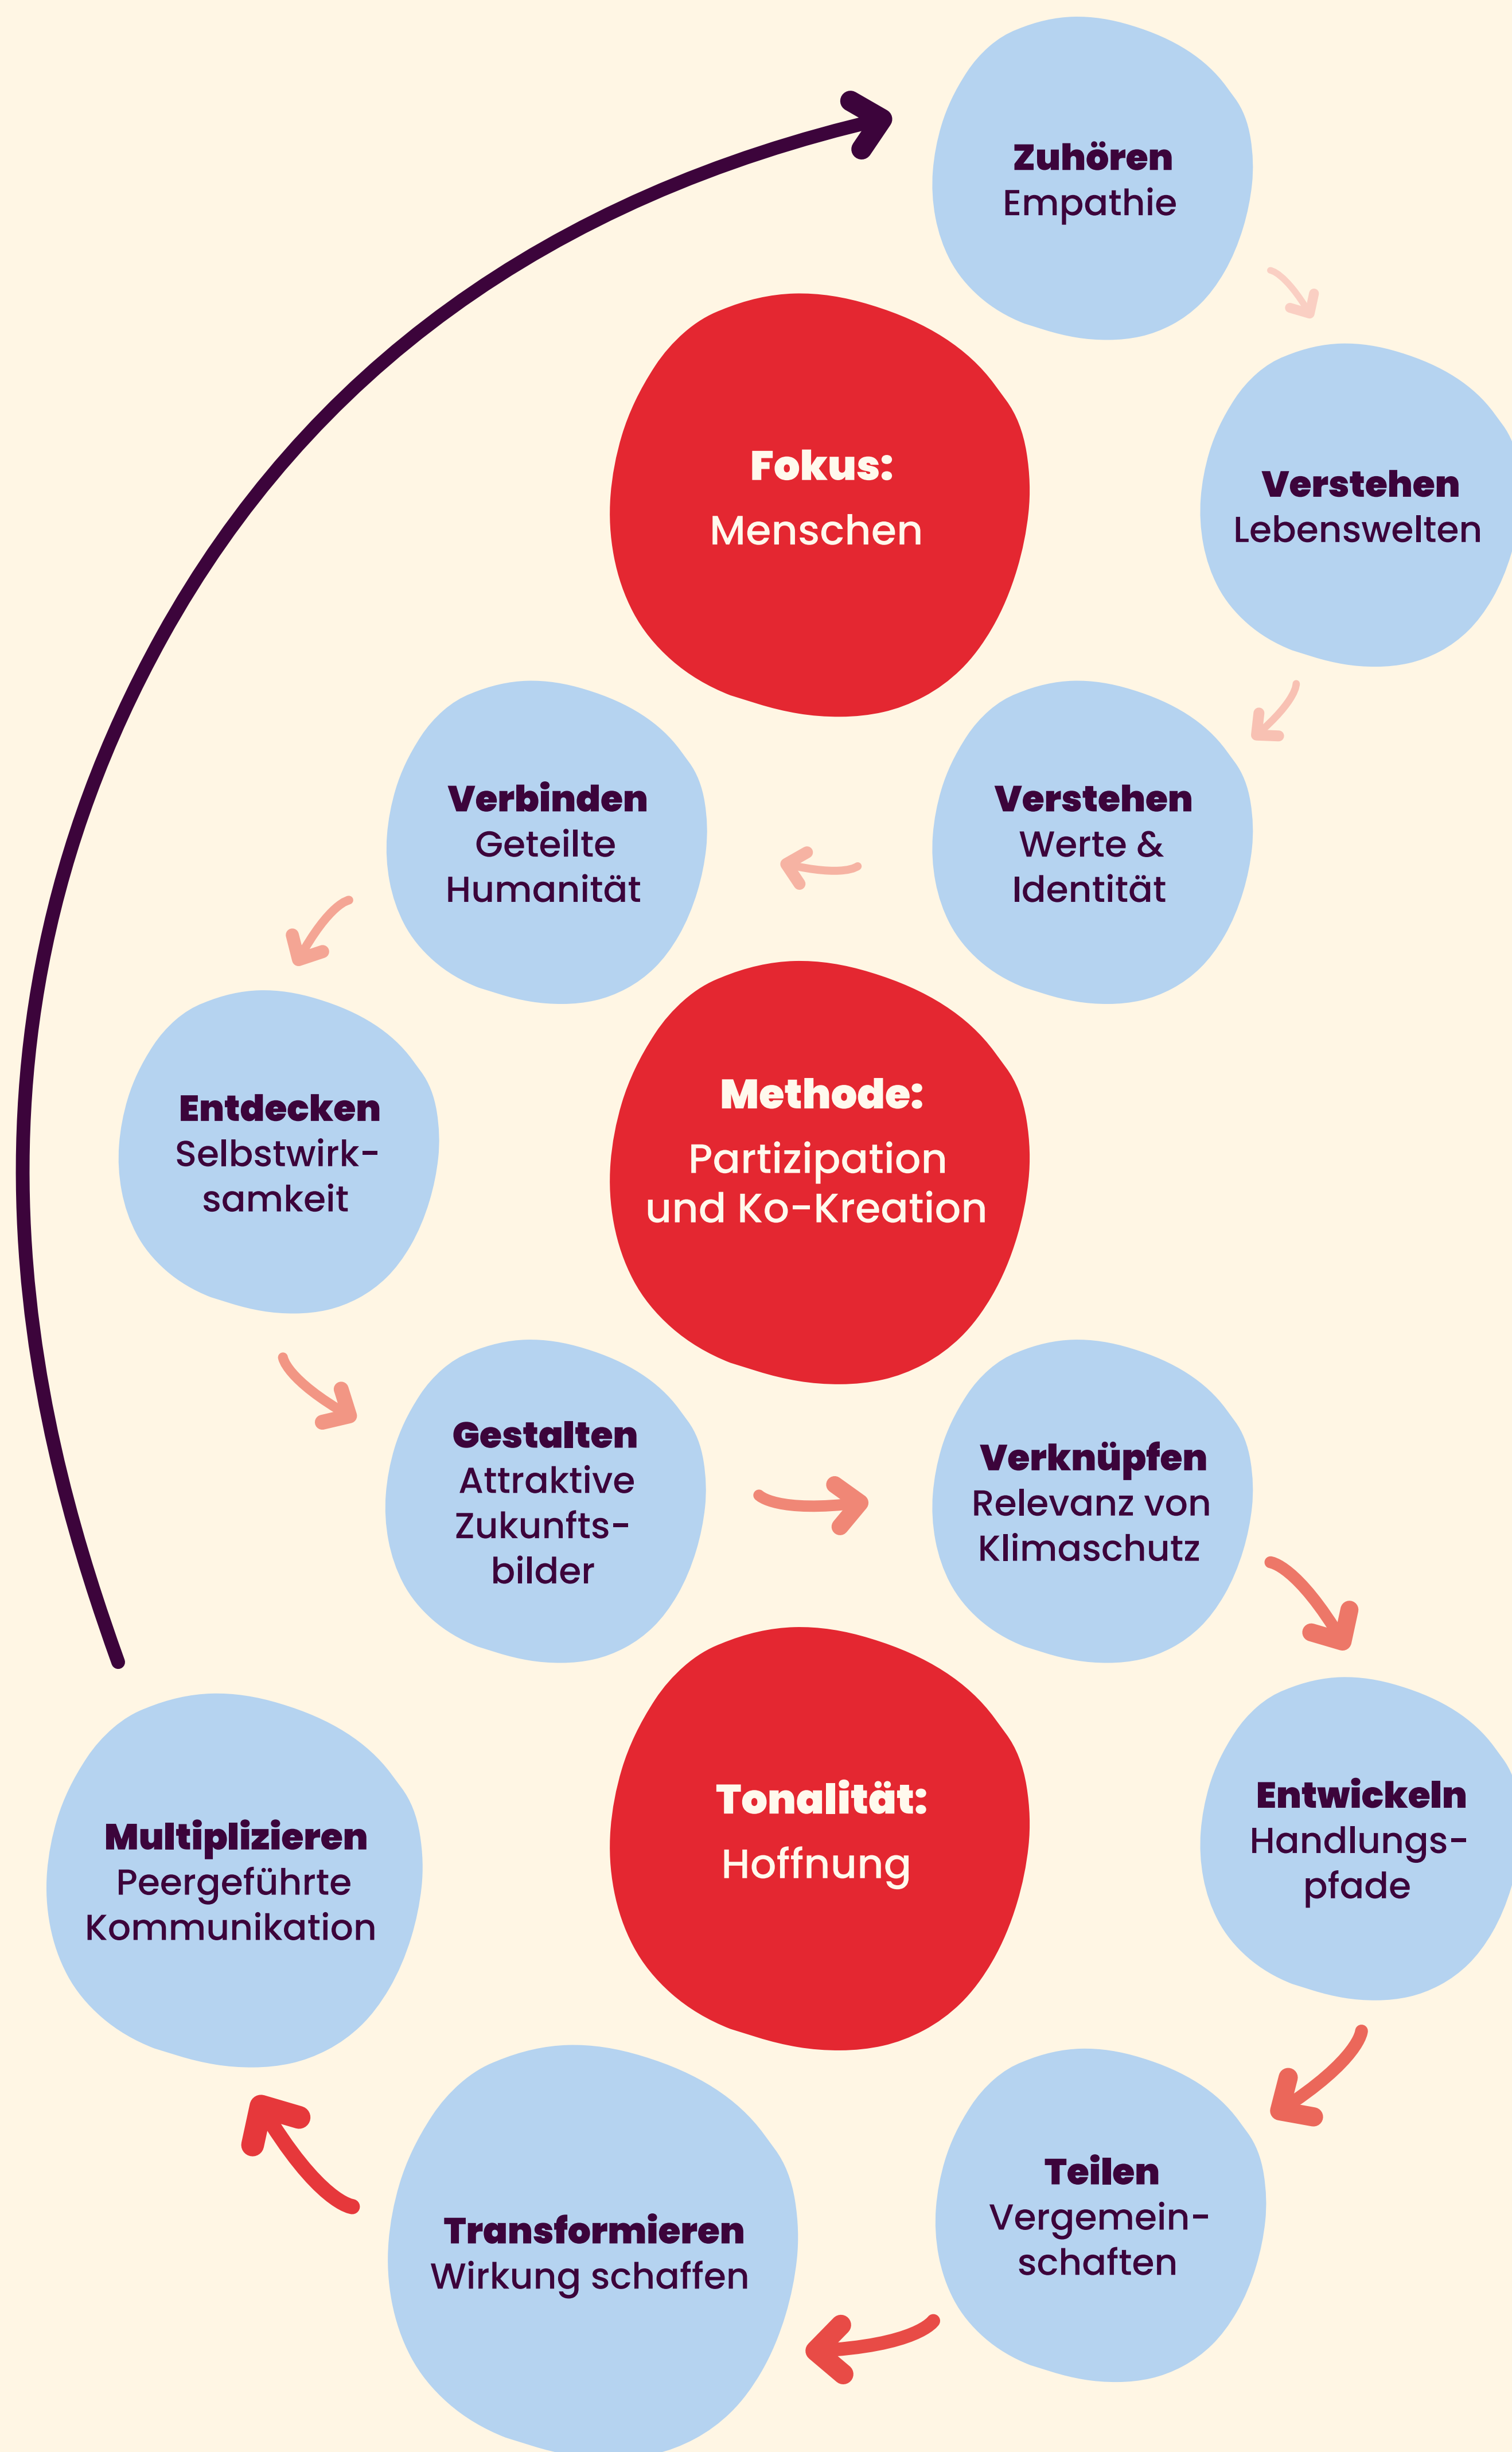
Zuhören
Empathie

Fokus:
Menschen

Verstehen
Lebenswelten

Verbinden
Geteilte Humanität

Verstehen
Werte & Identität

Entdecken
Selbstwirksamkeit

Methode:
Partizipation und Ko-Kreation

Gestalten
Attraktive Zukunftsbilder

Verknüpfen
Relevanz von Klimaschutz

Multiplizieren
Peergeführte Kommunikation

Tonalität:
Hoffnung

Entwickeln
Handlungspfade

Teilen
Vergemeinschaften

Transformieren
Wirkung schaffen